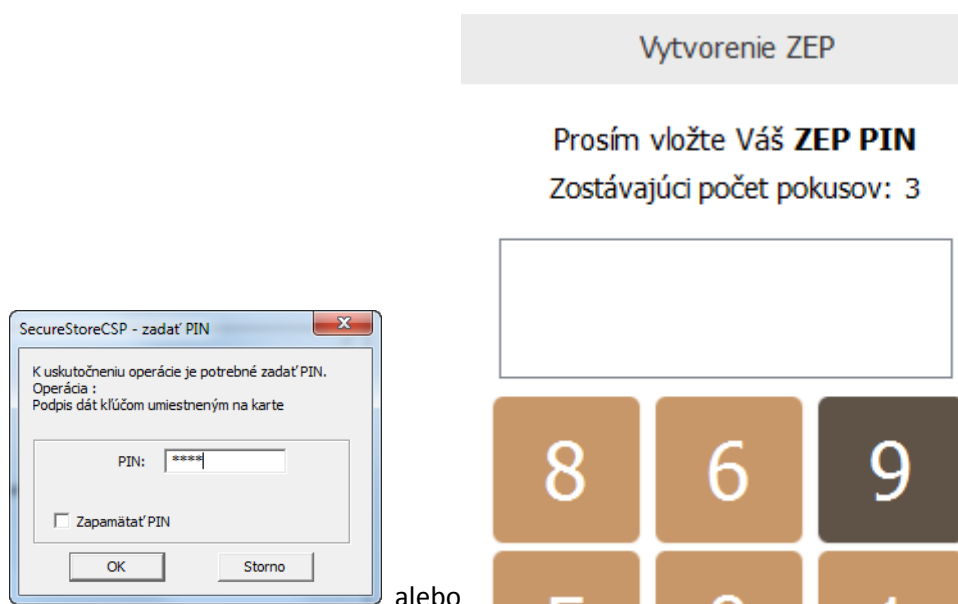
SecureStoreCSP - zadať PIN

K uskutočneniu operácie je potrebné zadať PIN.
Operácia :
Podpis dát kľúčom umiestneným na karte

PIN: ****

Zapamätať PIN

OK Storno

alebo

Vytvorenie ZEP

Prosím vložte Váš **ZEP PIN**
Zostávajúci počet pokusov: 3

8 6 9

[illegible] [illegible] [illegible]